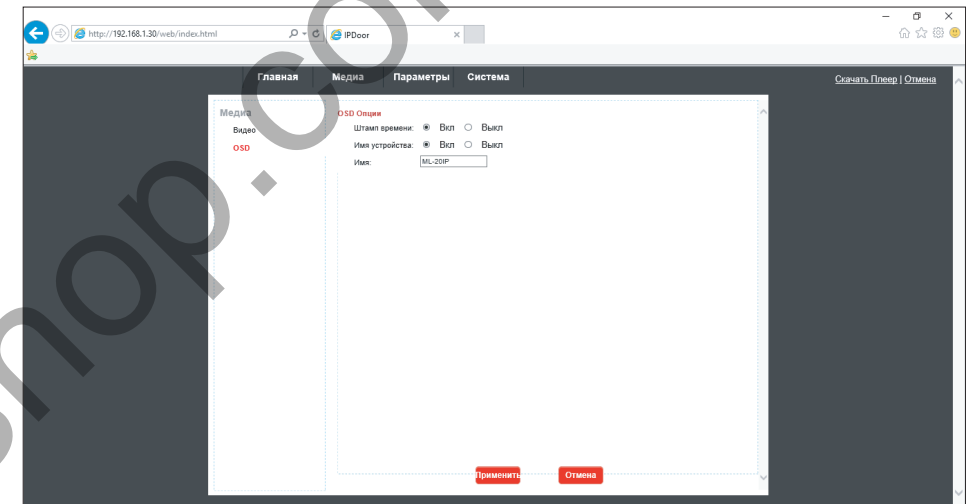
http://192.168.1.30/web/index.html

IPDoor

Главная Медиа Параметры Система

Скачать Плеер | Отмена

Медиа

Видео

OSD

OSD Опции

Штамп времени: Вкл Выкл

Имя устройства: Вкл Выкл

Имя: ML-20IP

Применить

Отмена